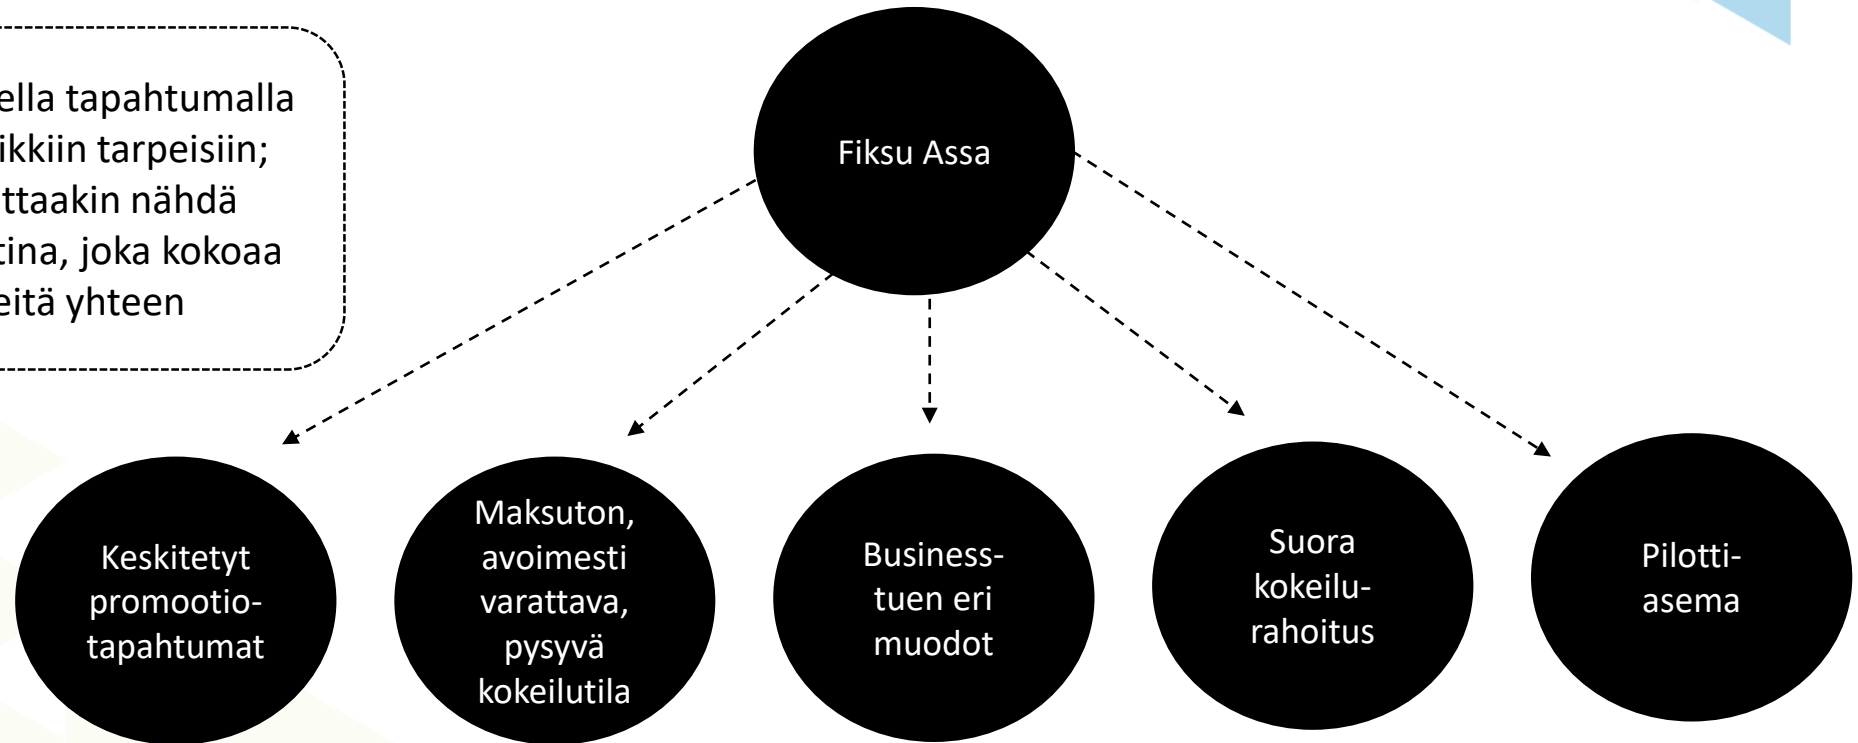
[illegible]ella tapahtumalla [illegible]ikkiin tarpeisiin; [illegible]ttaakin nähdä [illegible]tina, joka kokoaa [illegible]eitä yhteen

Fiksu Assa

Keskitetyt promootio-tapahtumat

Maksuton, avoimesti varattava, pysyvä kokeilutila

Business-tuen eri muodot

Suora kokeilu-rahoitus

Pilotti-asema